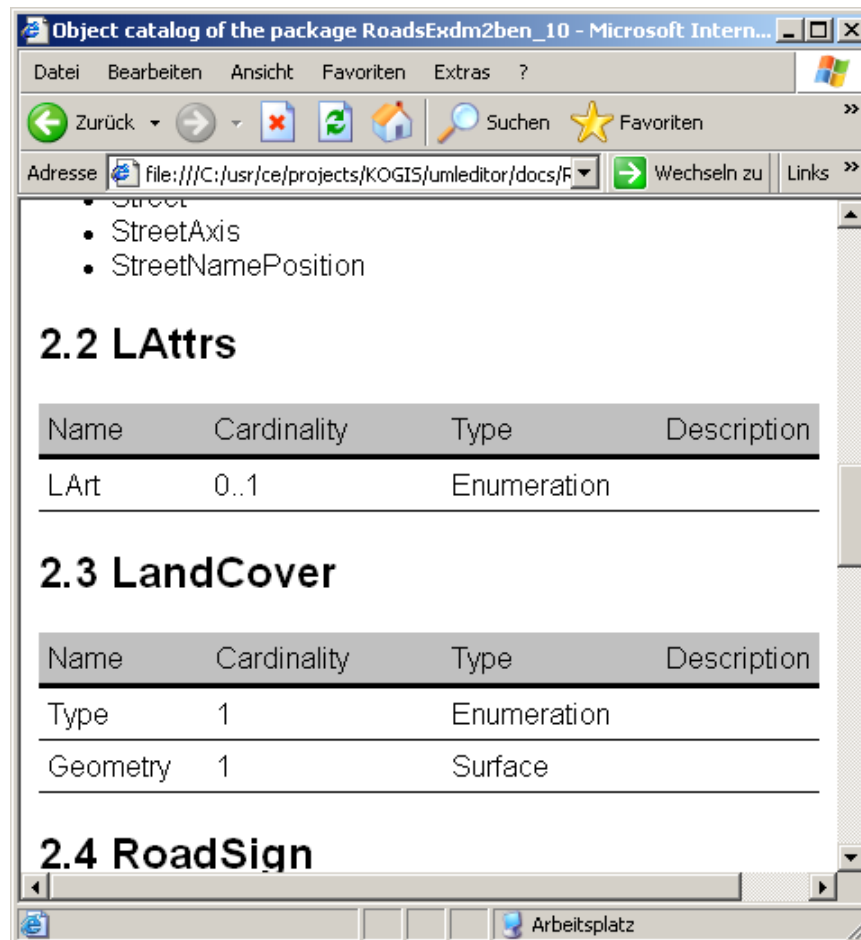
Object catalog of the package RoadsExdm2ben_10 - Microsoft Intern...

Datei Bearbeiten Ansicht Favoriten Extras ?

Zurück Suchen Favoriten

Adresse file:///C:/usr/ce/projects/KOGIS/umleditor/docs/R Wechseln zu Links

- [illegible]
- StreetAxis
- StreetNamePosition

2.2 LAttrs

| Name | Cardinality | Type | Description |
|---|---|---|---|
| LArt | 0..1 | Enumeration | |

2.3 LandCover

| Name | Cardinality | Type | Description |
|---|---|---|---|
| Type | 1 | Enumeration | |
| Geometry | 1 | Surface | |

2.4 RoadSign

Arbeitsplatz